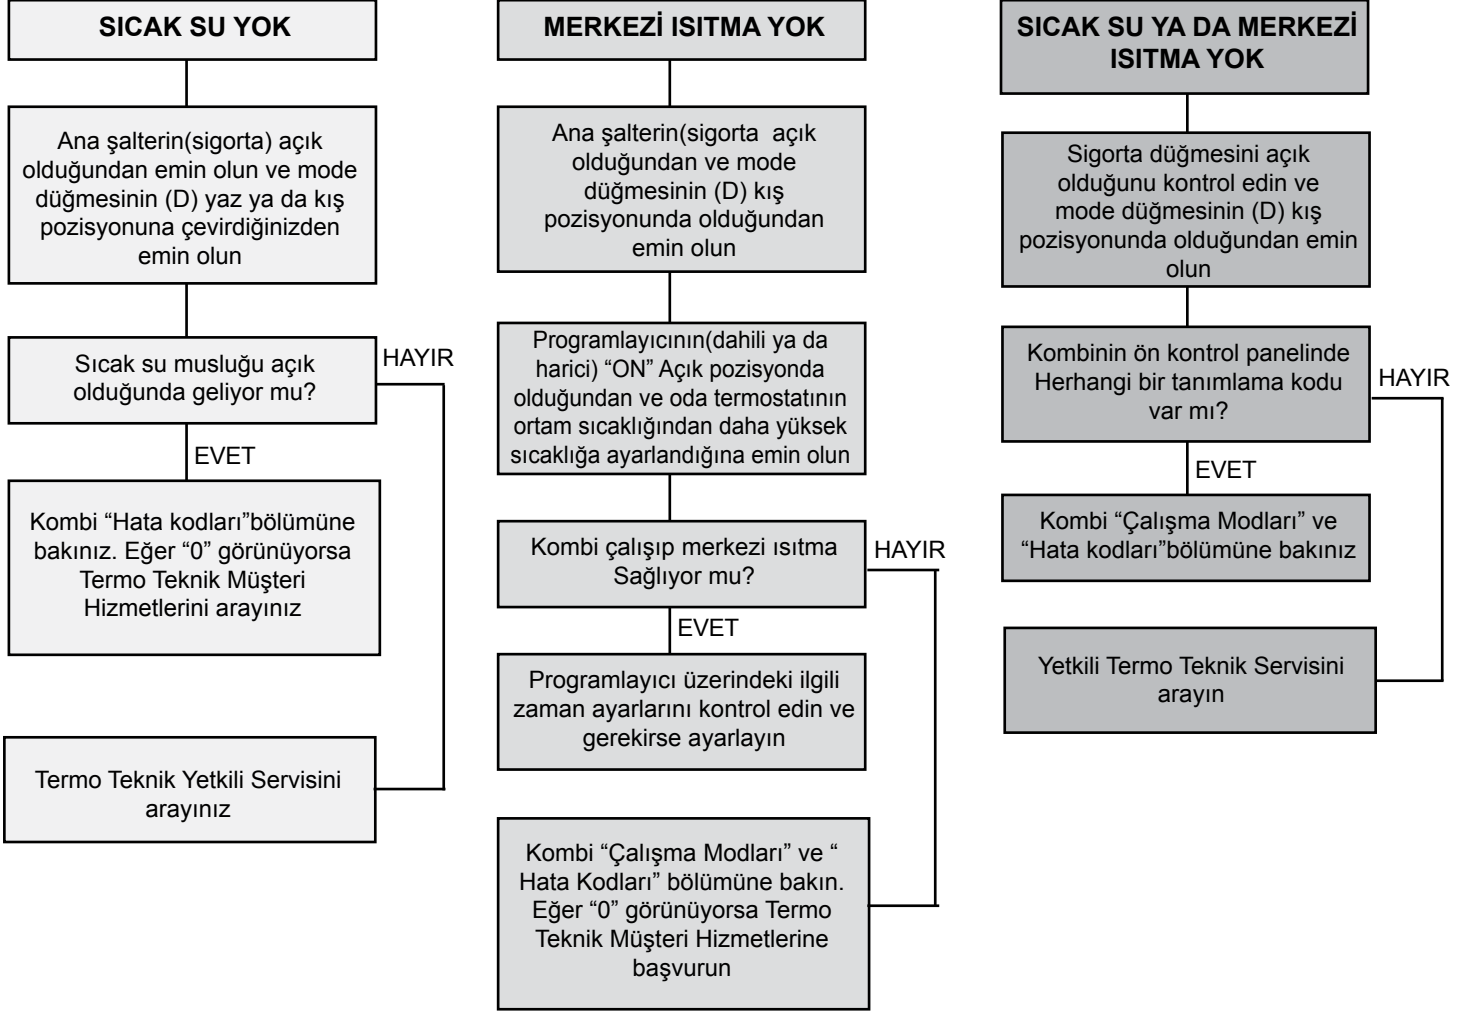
SICAK SU YOK

Ana şalterin(sigorta) açık olduğundan emin olun ve mode düğmesinin (D) yaz ya da kış pozisyonuna çevirdiğinizden emin olun

Sıcak su musluğu açık olduğunda geliyor mu?

HAYIR

EVET

Kombi “Hata kodları”bölümüne bakınız. Eğer “0” görünüyorsa Termo Teknik Müşteri Hizmetlerini arayınız

Termo Teknik Yetkili Servisini arayınız

MERKEZİ ISITMA YOK

Ana şalterin(sigorta açık olduğundan ve mode düğmesinin (D) kış pozisyonunda olduğundan emin olun

Programlayıcının(dahili ya da harici) “ON” Açık pozisyonda olduğundan ve oda termostatının ortam sıcaklığından daha yüksek sıcaklığa ayarlandığına emin olun

Kombi çalışıp merkezi ısıtma Sağlıyor mu?

HAYIR

EVET

Programlayıcı üzerindeki ilgili zaman ayarlarını kontrol edin ve gerekirse ayarlayın

Kombi “Çalışma Modları” ve “ Hata Kodları” bölümüne bakın. Eğer “0” görünüyorsa Termo Teknik Müşteri Hizmetlerine başvurun

SICAK SU YA DA MERKEZİ ISITMA YOK

Sigorta düğmesini açık olduğunu kontrol edin ve mode düğmesinin (D) kış pozisyonunda olduğundan emin olun

Kombinin ön kontrol panelinde Herhangi bir tanımlama kodu var mı?

HAYIR

EVET

Kombi “Çalışma Modları” ve “Hata kodları”bölümüne bakınız

Yetkili Termo Teknik Servisini arayın